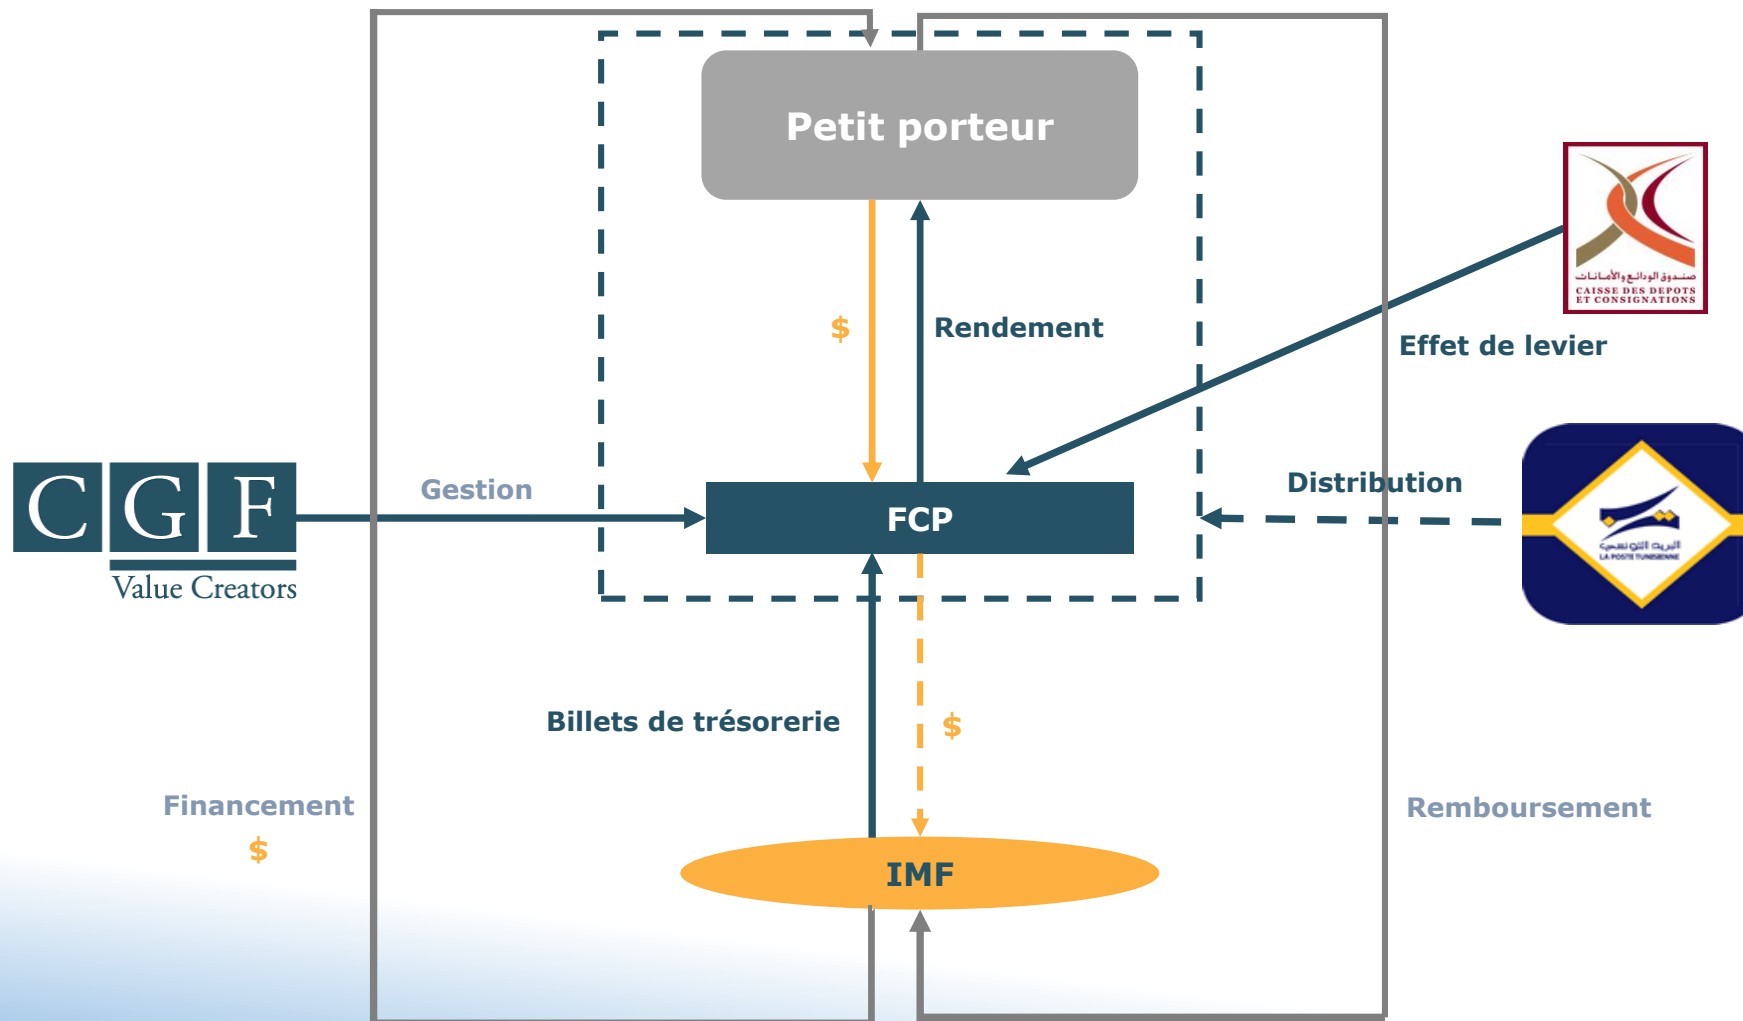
Petit porteur

$

Rendement

صندوق الودائع والأمانات
CAISSE DES DEPOTS ET CONSIGNATIONS

Effet de levier

C G F
Value Creators

Gestion

FCP

Distribution

البريد التونسي
LA POSTE TUNISIENNE

Billets de trésorerie

$

Financement
$

Remboursement

IMF